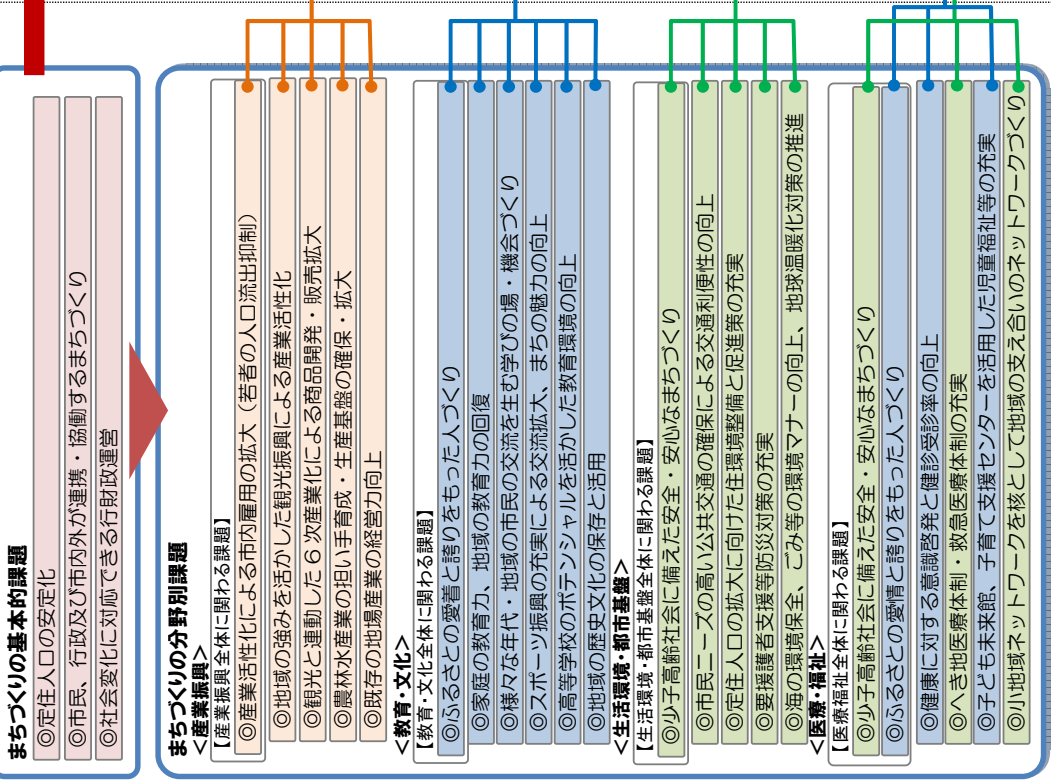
まちづくりの基本的課題

◎定住人口の安定化

◎市民、行政及び市内外が連携・協働するまちづくり

◎社会変化に対応できる行財政運営

まちづくりの分野別課題

＜産業振興＞

【産業振興全体に関わる課題】

◎産業活性化による市内雇用の拡大（若者の人口流出抑制）

◎地域の強みを活かした観光振興による産業活性化

◎観光と連動した６次産業化による商品開発・販売拡大

◎農林水産業の担い手育成・生産基盤の確保・拡大

◎既存の地場産業の経営力向上

＜教育・文化＞

【教育・文化全体に関わる課題】

◎ふるさとの愛着と誇りをもった人づくり

◎家庭の教育力、地域の教育力の回復

◎様々な年代・地域の市民の交流を生む学びの場・機会づくり

◎スポーツ振興の充実による交流拡大、まちの魅力の向上

◎高等学校のポテンシャルを活かした教育環境の向上

◎地域の歴史文化の保存と活用

＜生活環境・都市基盤＞

【生活環境・都市基盤全体に関わる課題】

◎少子高齢社会に備えた安全・安心なまちづくり

◎市民ニーズの高い公共交通の確保による交通利便性の向上

◎定住人口の拡大に向けた住環境整備と促進策の充実

◎要援護者支援等防災対策の充実

◎海の環境保全、ごみ等の環境マナーの向上、地球温暖化対策の推進

＜医療・福祉＞

【医療福祉全体に関わる課題】

◎少子高齢社会に備えた安全・安心なまちづくり

◎ふるさとの愛情と誇りをもった人づくり

◎健康に対する意識啓発と健診受診率の向上

◎へき地医療体制・救急医療体制の充実

◎子ども未来館、子育て支援センターを活用した児童福祉等の充実

◎小地域ネットワークを核として地域の支え合いのネットワークづくり